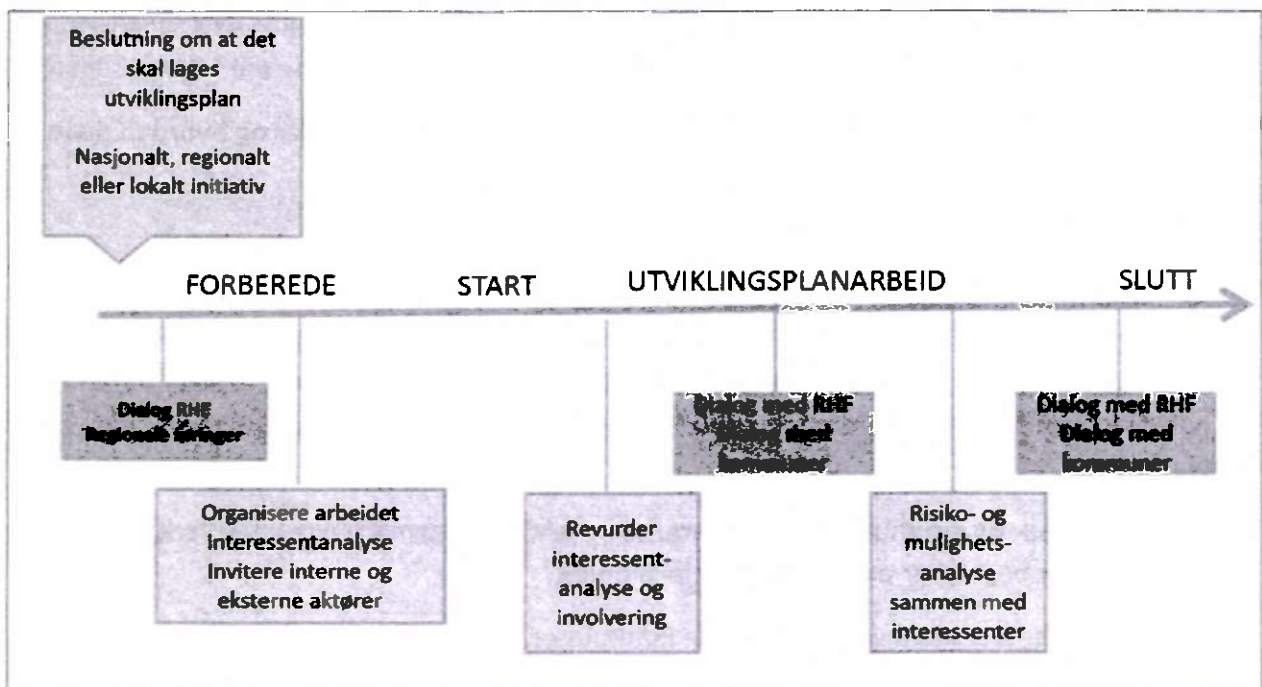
Beslutning om at det skal lages utviklingsplan

Nasjonalt, regionalt eller lokalt initiativ

FORBEREDE

START

UTVIKLINGSPLANARBEID

SLUTT

Dialog RHF
Regionale føringer

Organisere arbeidet
Interessentanalyse
Invitere interne og eksterne aktører

Revurder interessentanalyse og involvering

Dialog med RHF
Dialog med kommuner

Risiko- og mulighetsanalyse sammen med interessenter

Dialog med RHF
Dialog med kommuner